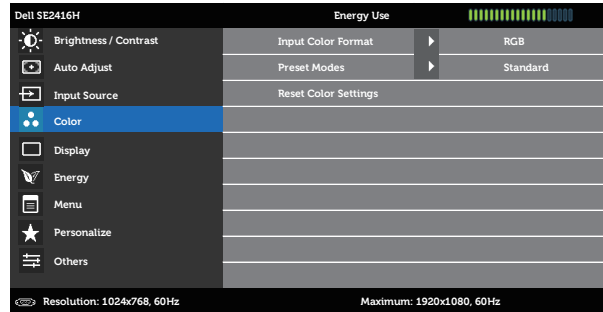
Dell SE2416H

Energy Use

Brightness / Contrast
Auto Adjust
Input Source
Color
Display
Energy
Menu
Personalize
Others

Input Color Format
RGB
Preset Modes
Standard
Reset Color Settings

Resolution: 1024x768, 60Hz

Maximum: 1920x1080, 60Hz